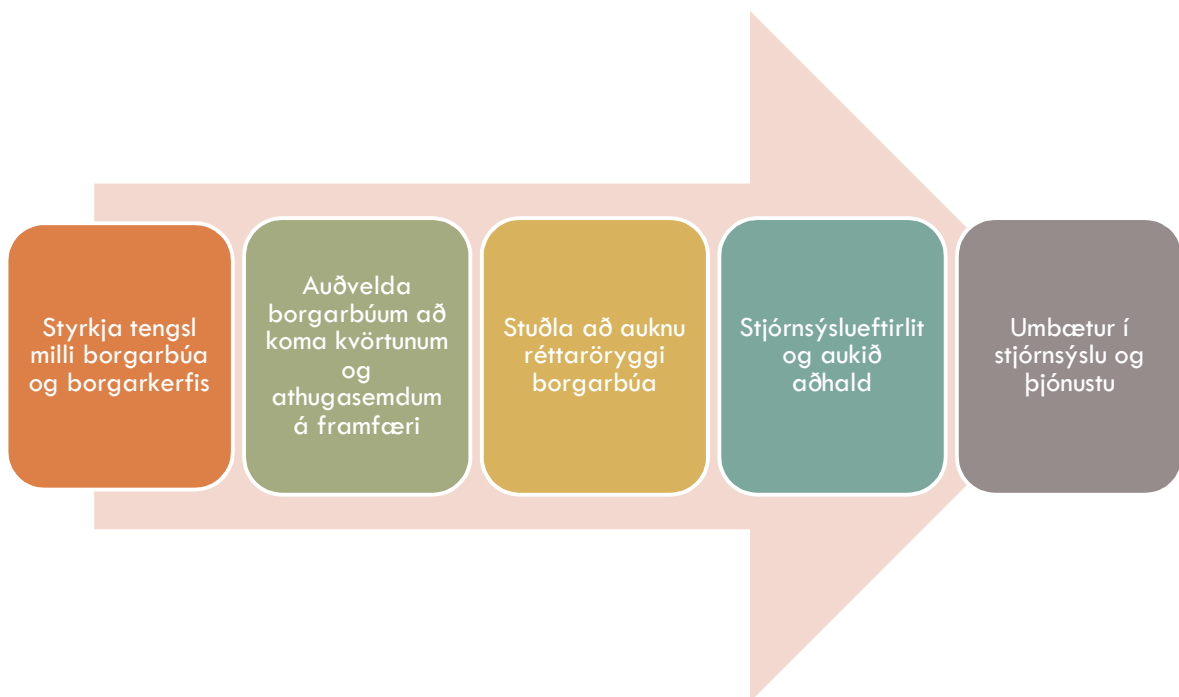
Styrkja tengsl milli borgarbúa og borgarkerfis

Auðvelda borgarbúum að koma kvörtunum og athugasemdum á framfæri

Stuðla að auknu réttaröryggi borgarbúa

Stjórnsýslueftirlit og aukið aðhald

Umbætur í stjórnsýslu og þjónustu